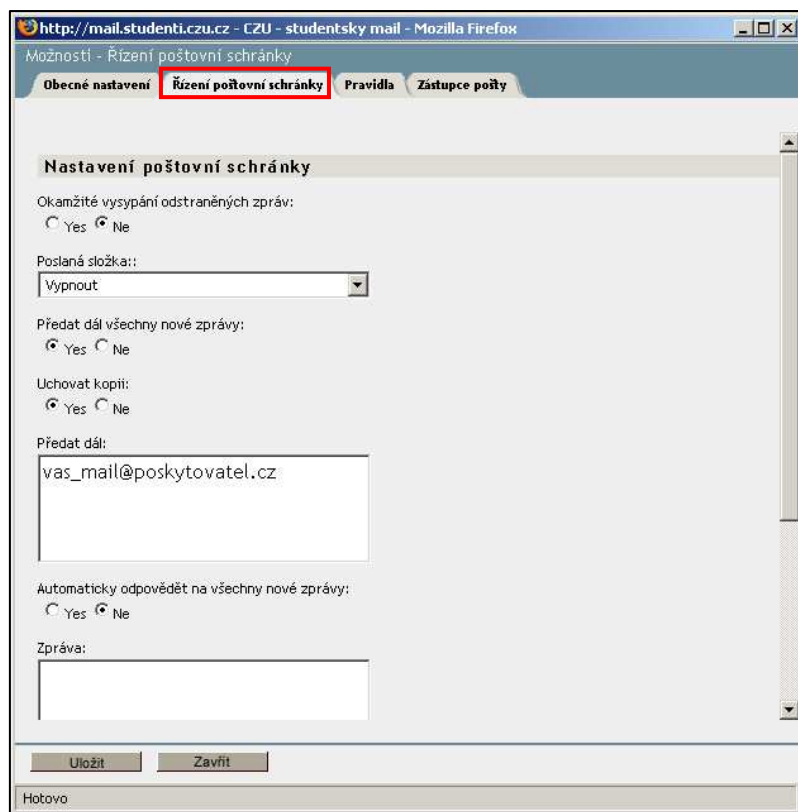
http://mail.studenti.czu.cz - CZU - studentsky mail - Mozilla Firefox

Možnosti - Řízení poštovní schránky

Obecné nastavení | Řízení poštovní schránky | Pravidla | Zástupce pošty

Nastavení poštovní schránky

Okamžité vysypání odstraněných zpráv:
Yes Ne

Poslaná složka::
Vypnout

Předat dál všechny nové zprávy:
Yes Ne

Uchovat kopii:
Yes Ne

Předat dál:
vas_mail@poskytovatel.cz

Automaticky odpovědět na všechny nové zprávy:
Yes Ne

Zpráva:

Uložit Zavřít

Hotovo